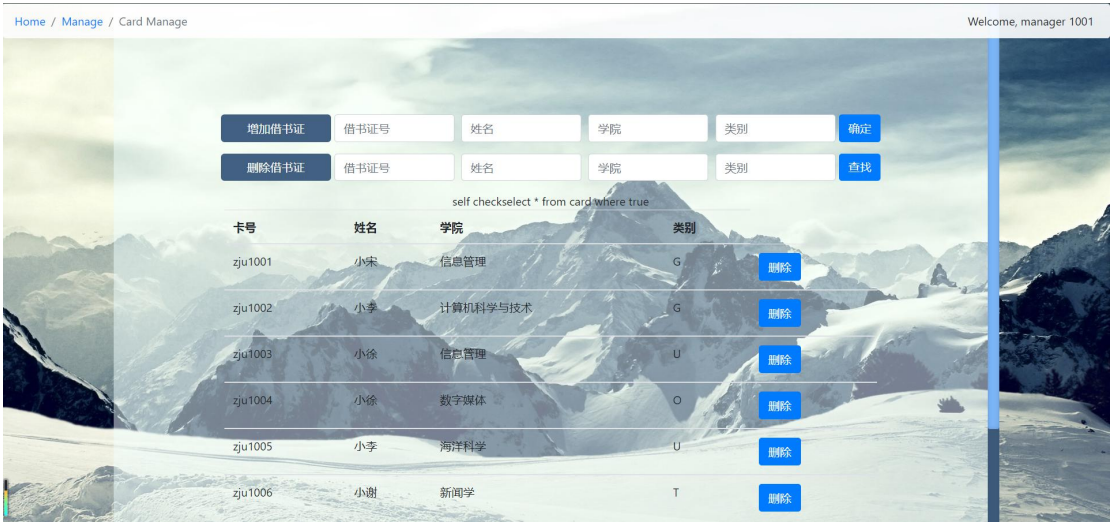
Home / Manage / Card Manage

Welcome, manager 1001

增加借书证 借书证号 姓名 学院 类别 确定

删除借书证 借书证号 姓名 学院 类别 查找

self checkselect * from card where true

| 卡号 | 姓名 | 学院 | 类别 | |
|---|---|---|---|---|
| zju1001 | 小宋 | 信息管理 | G | 删除 |
| zju1002 | 小李 | 计算机科学与技术 | G | 删除 |
| zju1003 | 小徐 | 信息管理 | U | 删除 |
| zju1004 | 小徐 | 数字媒体 | O | 删除 |
| zju1005 | 小李 | 海洋科学 | U | 删除 |
| zju1006 | 小谢 | 新闻学 | T | 删除 |